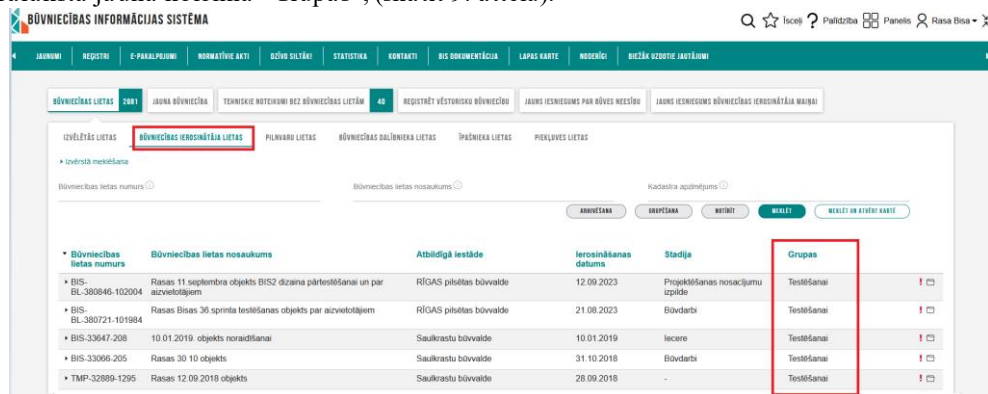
BŪVNIECĪBAS INFORMĀCIJAS SISTĒMA

Īsceļi Palīdzība Panelis Rasa Bisa

JAUNUMI REĢISTRI E-PAKALPOJUMI NORMATĪVIE AKTI DZĪVO SILTĀK! STATISTIKA KONTAKTI BIS DOKUMENTĀCIJA LAPAS KARTE NODERĪGI BIEŽĀK UZDOTIE JAUTĀJUMI

BŪVNIECĪBAS LIETAS 2881 JAUNA BŪVNIECĪBA TEHNISKIE NOTEIKUMI BEZ BŪVNIECĪBAS LIETĀM 40 REĢISTRĒT VĒSTURISKU BŪVNIECĪBU JAUNS IESNIEGUMS PAR BŪVES NEESĪBU JAUNS IESNIEGUMS BŪVNIECĪBAS IEROSINĀTĀJA MAIŅAI

IZVĒLĒTĀS LIETAS BŪVNIECĪBAS IEROSINĀTĀJA LIETAS PILNVARU LIETAS BŪVNIECĪBAS DALĪBNIEKA LIETAS ĪPAŠNIEKA LIETAS PIEKĻUVES LIETAS

▸ Izvērstā meklēšana

Būvniecības lietas numurs

Būvniecības lietas nosaukums

Kadastra apzīmējums

ARHIVĒŠANA GRUPĒŠANA NOTĪRĪT MEKLĒT MEKLĒT UN ATVĒRT KARTĒ

| Būvniecības lietas numurs | Būvniecības lietas nosaukums | Atbildīgā iestāde | Ierosināšanas datums | Stadija | Grupas |
|---|---|---|---|---|---|
| ▸ BIS-BL-380846-102004 | Rasas 11 septembra objekts BIS2 dizaina pārtestēšanai un par aizvietotājiem | RĪGAS pilsētas būvvalde | 12.09.2023 | Projektēšanas nosacījumu izpilde | Testēšanai |
| ▸ BIS-BL-380721-101984 | Rasas Bisas 36.sprinta testēšanas objekts par aizvietotājiem | RĪGAS pilsētas būvvalde | 21.08.2023 | Būvdarbi | Testēšanai |
| ▸ BIS-33647-208 | 10.01.2019. objekts noraidīšanai | Saulkrastu būvvalde | 10.01.2019 | Iecere | Testēšanai |
| ▸ BIS-33066-205 | Rasas 30 10 objekts | Saulkrastu būvvalde | 31.10.2018 | Būvdarbi | Testēšanai |
| ▸ TMP-32889-1295 | Rasas 12.09.2018 objekts | Saulkrastu būvvalde | 28.09.2018 | - | Testēšanai |